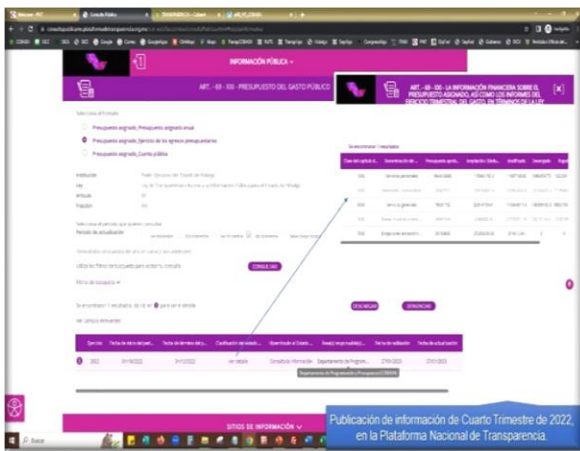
INFORMACIÓN PÚBLICA

ART. - 69 - XXI - PRESUPUESTO DEL GASTO PÚBLICO

ART. - 69 - XXI - LA INFORMACIÓN FINANCIERA SOBRE EL PRESUPUESTO ASIGNADO, ASÍ COMO LOS INFORMES DEL EJERCICIO TRIMESTRAL DEL GASTO, EN TÉRMINOS DE LA LEY

Selecciona el formato

Presupuesto asignado_Presupuesto asignado anual

Presupuesto asignado_Ejercicio de los egresos presupuestarios

Presupuesto asignado_Cuenta pública

Institución

Ley

Artículo

Fracción

Periodo de actualización

CONSULTAR

Filtro de búsqueda

DESCARGAR

DENUNCIAR

Ver campos relevantes

| Ejercicio | Fecha de inicio del peri... | Fecha de término del p... | Clasificación del estado... | Hipervínculo a Estado... | Área(s) responsable(s)... | Fecha de validación | Fecha de actualización |
|---|---|---|---|---|---|---|---|
| 2022 | 01/10/2022 | 31/12/2022 | ver detalle | Consultar Información | Departamento de Program... | 27/01/2023 | 27/01/2023 |

Departamento de Programación y Presupuesto (CONAFOR)

SITIOS DE INFORMACIÓN

Publicación de información de Cuarto Trimestre de 2022, en la Plataforma Nacional de Transparencia.

Buscar